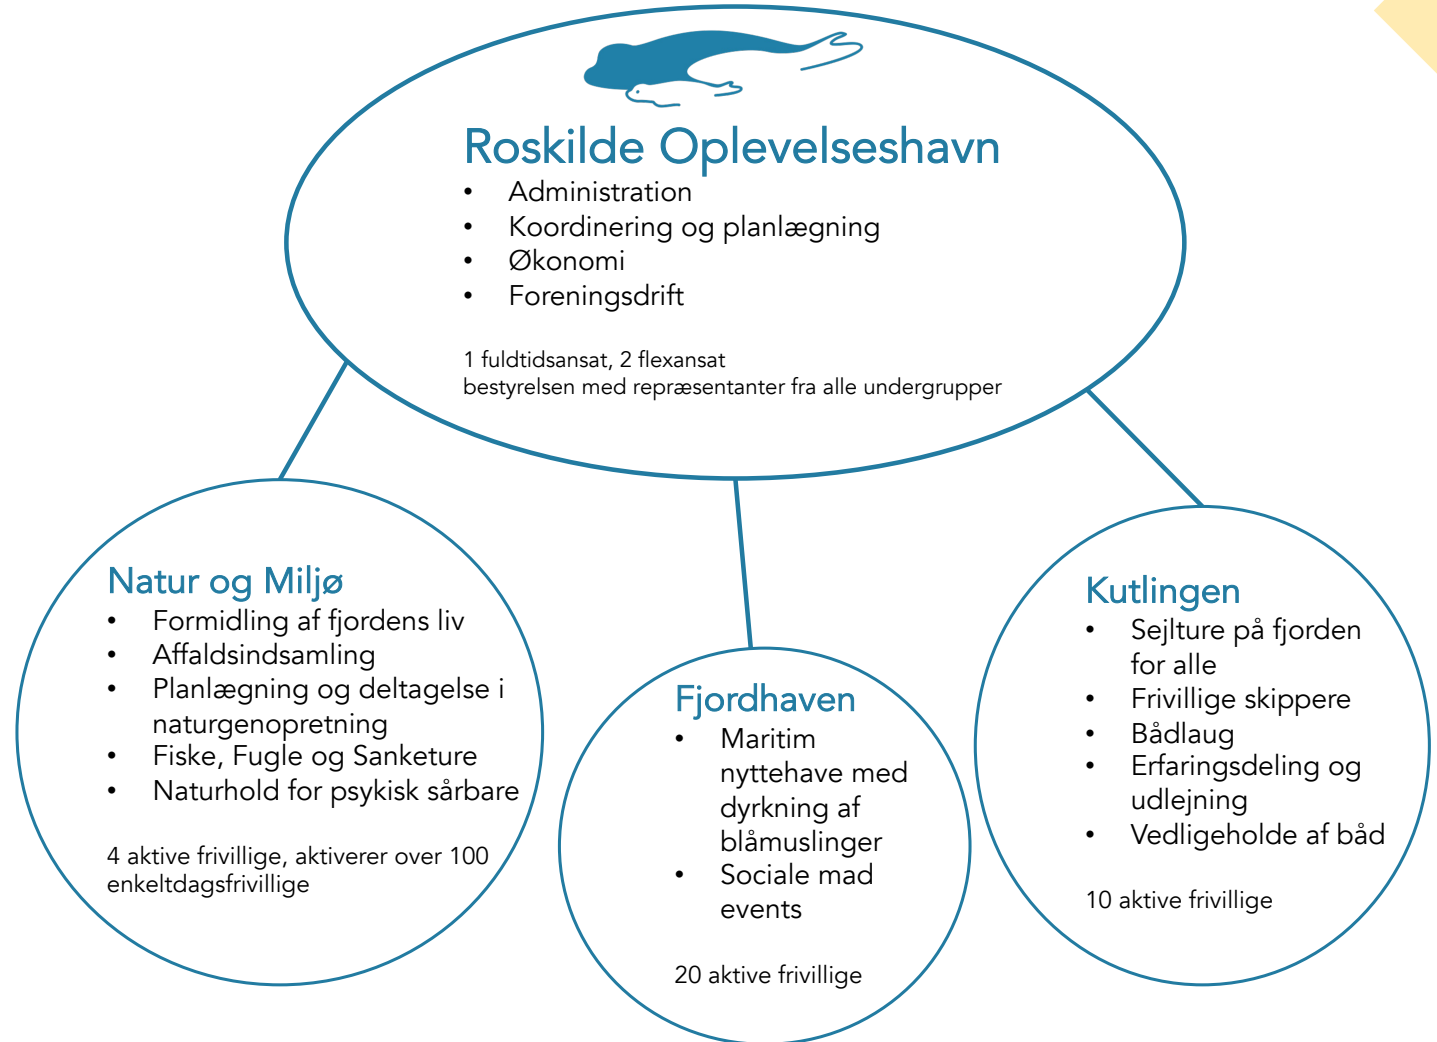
Roskilde Oplevelseshavn
• Administration
• Koordinering og planlægning
• Økonomi
• Foreningsdrift

1 fuldtidsansat, 2 flexansat
bestyrelsen med repræsentanter fra alle undergrupper

Natur og Miljø
• Formidling af fjordens liv
• Affaldsindsamling
• Planlægning og deltagelse i naturgenopretning
• Fiske, Fugle og Sanketure
• Naturhold for psykisk sårbare

4 aktive frivillige, aktiverer over 100 enkeltdagsfrivillige

Fjordhaven
• Maritim nyttehave med dyrkning af blåmuslinger
• Sociale mad events

20 aktive frivillige

Kutlingen
• Sejlture på fjorden for alle
• Frivillige skippere
• Bådlaug
• Erfaringsdeling og udlejning
• Vedligeholde af båd

10 aktive frivillige